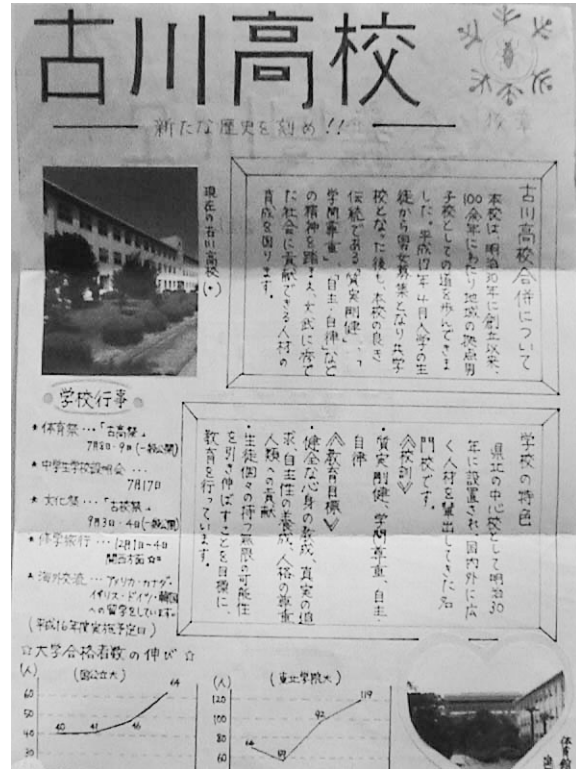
古川高校

校章

―― 新たな歴史を刻め!! ――

現在の古川高校(★)

古川高校合併について

本校は、明治30年に創立以来、100余年にわたり地域の教育男子校としての道を歩んできました。平成17年4月入学の生徒から男女共学となった後も、本校の良き伝統である「質実剛健」「学問尊重」「自主・自律」などの精神を踏まえ、文武に秀で社会に貢献できる人材の育成を図ります。

学校行事

・体育祭…「古高祭」7月8・9日(一般公開)
・中学生学校説明会…7月17日
・文化祭…「古校祭」9月3日・4日(一般公開)
・修学旅行…12月1日～4日 関西方面★
・海外交流…アメリカ・カナダ・イギリス・ドイツ・韓国への留学をしています。(平成16年度実施予定日)

学校の特色

県北の中心校として明治30年に設置され、国内外に広く人材を輩出してきた名門校です。

≪校訓≫
・質実剛健、学問尊重、自主自律

≪教育目標≫
・健全な心身の育成、真実の追求、自主性の養成、人格の尊重、人類への貢献
・生徒個々の持つ無限の可能性を引き伸ばすことを目標に教育を行っています。

☆大学合格者数の伸び☆

(人)
(国公立大)
60
50
40
30
40 41 46 64

(人)
(東北学院大)
120
100
80
60
64 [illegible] 92 119

体育館
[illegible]